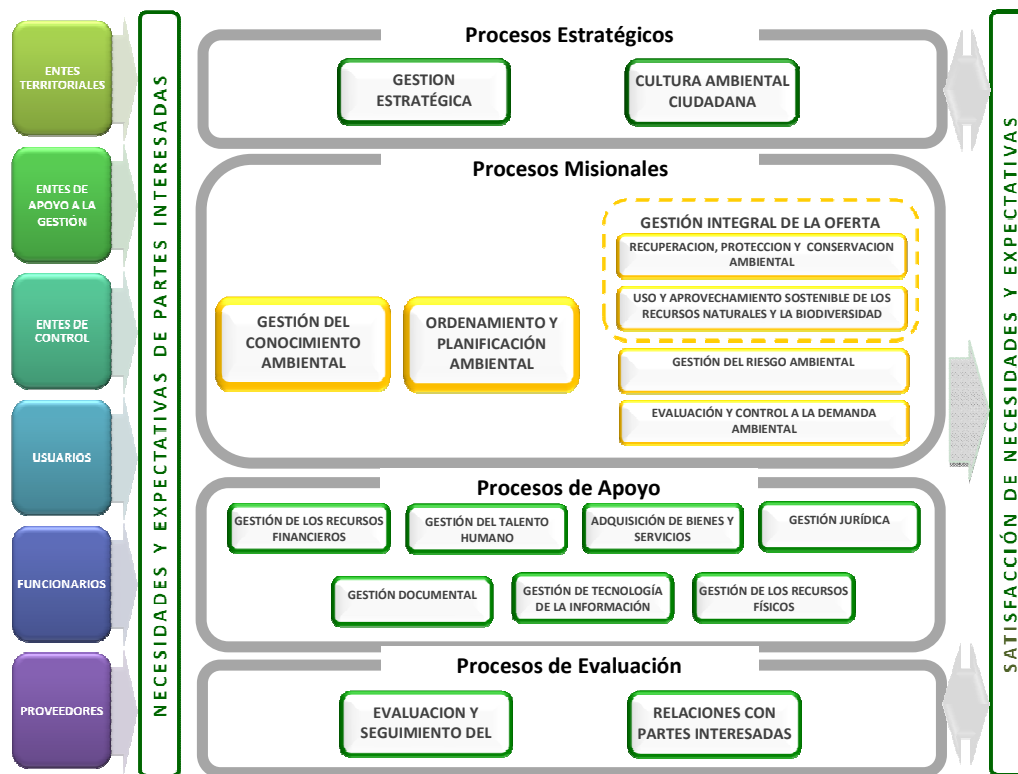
ENTES TERRITORIALES

ENTES DE APOYO A LA GESTIÓN

ENTES DE CONTROL

USUARIOS

FUNCIONARIOS

PROVEEDORES

NECESIDADES Y EXPECTATIVAS DE PARTES INTERESADAS

Procesos Estratégicos

GESTION ESTRATÉGICA

CULTURA AMBIENTAL CIUDADANA

Procesos Misionales

GESTIÓN DEL CONOCIMIENTO AMBIENTAL

ORDENAMIENTO Y PLANIFICACIÓN AMBIENTAL

GESTIÓN INTEGRAL DE LA OFERTA

RECUPERACION, PROTECCION Y CONSERVACION AMBIENTAL

USO Y APROVECHAMIENTO SOSTENIBLE DE LOS RECURSOS NATURALES Y LA BIODIVERSIDAD

GESTIÓN DEL RIESGO AMBIENTAL

EVALUACIÓN Y CONTROL A LA DEMANDA AMBIENTAL

Procesos de Apoyo

GESTIÓN DE LOS RECURSOS FINANCIEROS

GESTIÓN DEL TALENTO HUMANO

ADQUISICIÓN DE BIENES Y SERVICIOS

GESTIÓN JURÍDICA

GESTIÓN DOCUMENTAL

GESTIÓN DE TECNOLOGÍA DE LA INFORMACIÓN

GESTIÓN DE LOS RECURSOS FÍSICOS

Procesos de Evaluación

EVALUACION Y SEGUIMIENTO DEL

RELACIONES CON PARTES INTERESADAS

SATISFACCIÓN DE NECESIDADES Y EXPECTATIVAS